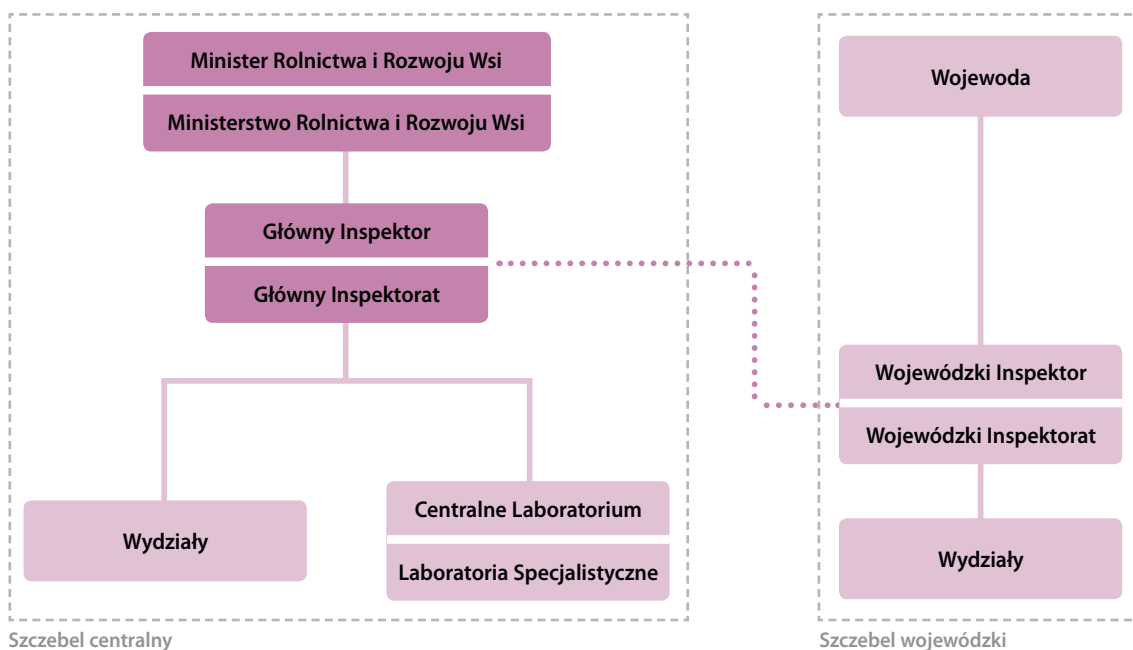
Minister Rolnictwa i Rozwoju Wsi

Ministerstwo Rolnictwa i Rozwoju Wsi

Główny Inspektor

Główny Inspektorat

Wydziały

Centralne Laboratorium

Laboratoria Specjalistyczne

Szczebel centralny

Wojewoda

Wojewódzki Inspektor

Wojewódzki Inspektorat

Wydziały

Szczebel wojewódzki